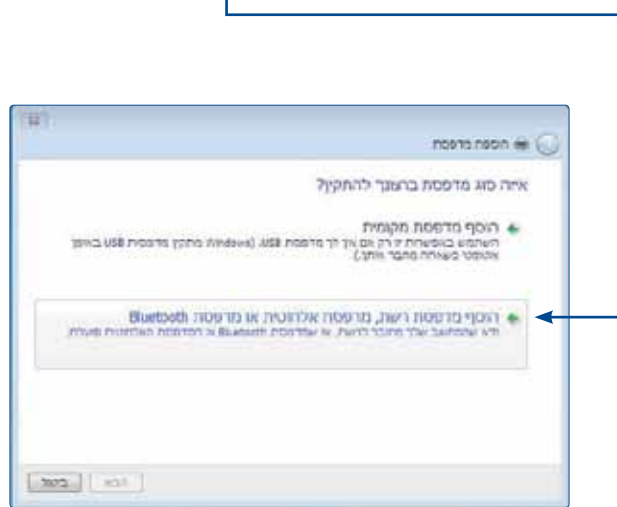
הוספת מדפסת

איזה סוג מדפסת ברצונך להתקין?

הוסף מדפסת מקומית
השתמש באפשרות זו רק אם אין לך מדפסת USB. (Windows מתקין מדפסות USB באופן אוטומטי כאשר אתה מחבר אותן.)

הוסף מדפסת רשת, מדפסת אלחוטית או מדפסת Bluetooth
ודא שהמחשב שלך מחובר לרשת, או שמדפסת ה-Bluetooth או המדפסת האלחוטית מופעלת.

הבא ביטול